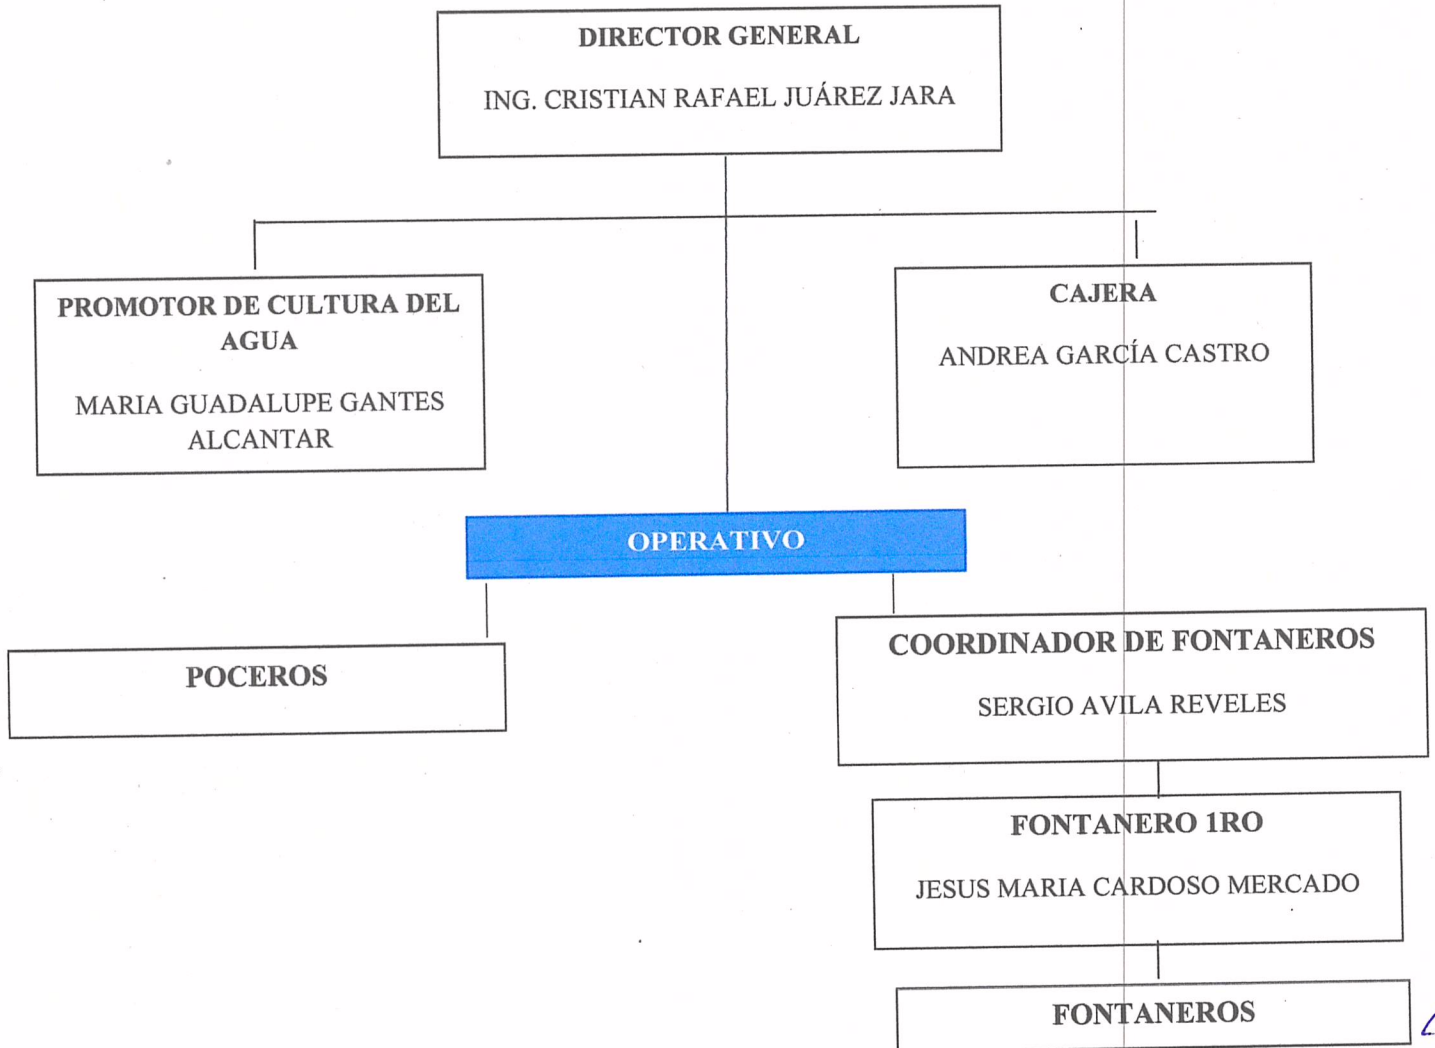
DIRECTOR GENERAL

ING. CRISTIAN RAFAEL JUÁREZ JARA

PROMOTOR DE CULTURA DEL AGUA

MARIA GUADALUPE GANTES ALCANTAR

CAJERA

ANDREA GARCÍA CASTRO

OPERATIVO

POCEROS

COORDINADOR DE FONTANEROS

SERGIO AVILA REVELES

FONTANERO 1RO

JESUS MARIA CARDOSO MERCADO

FONTANEROS